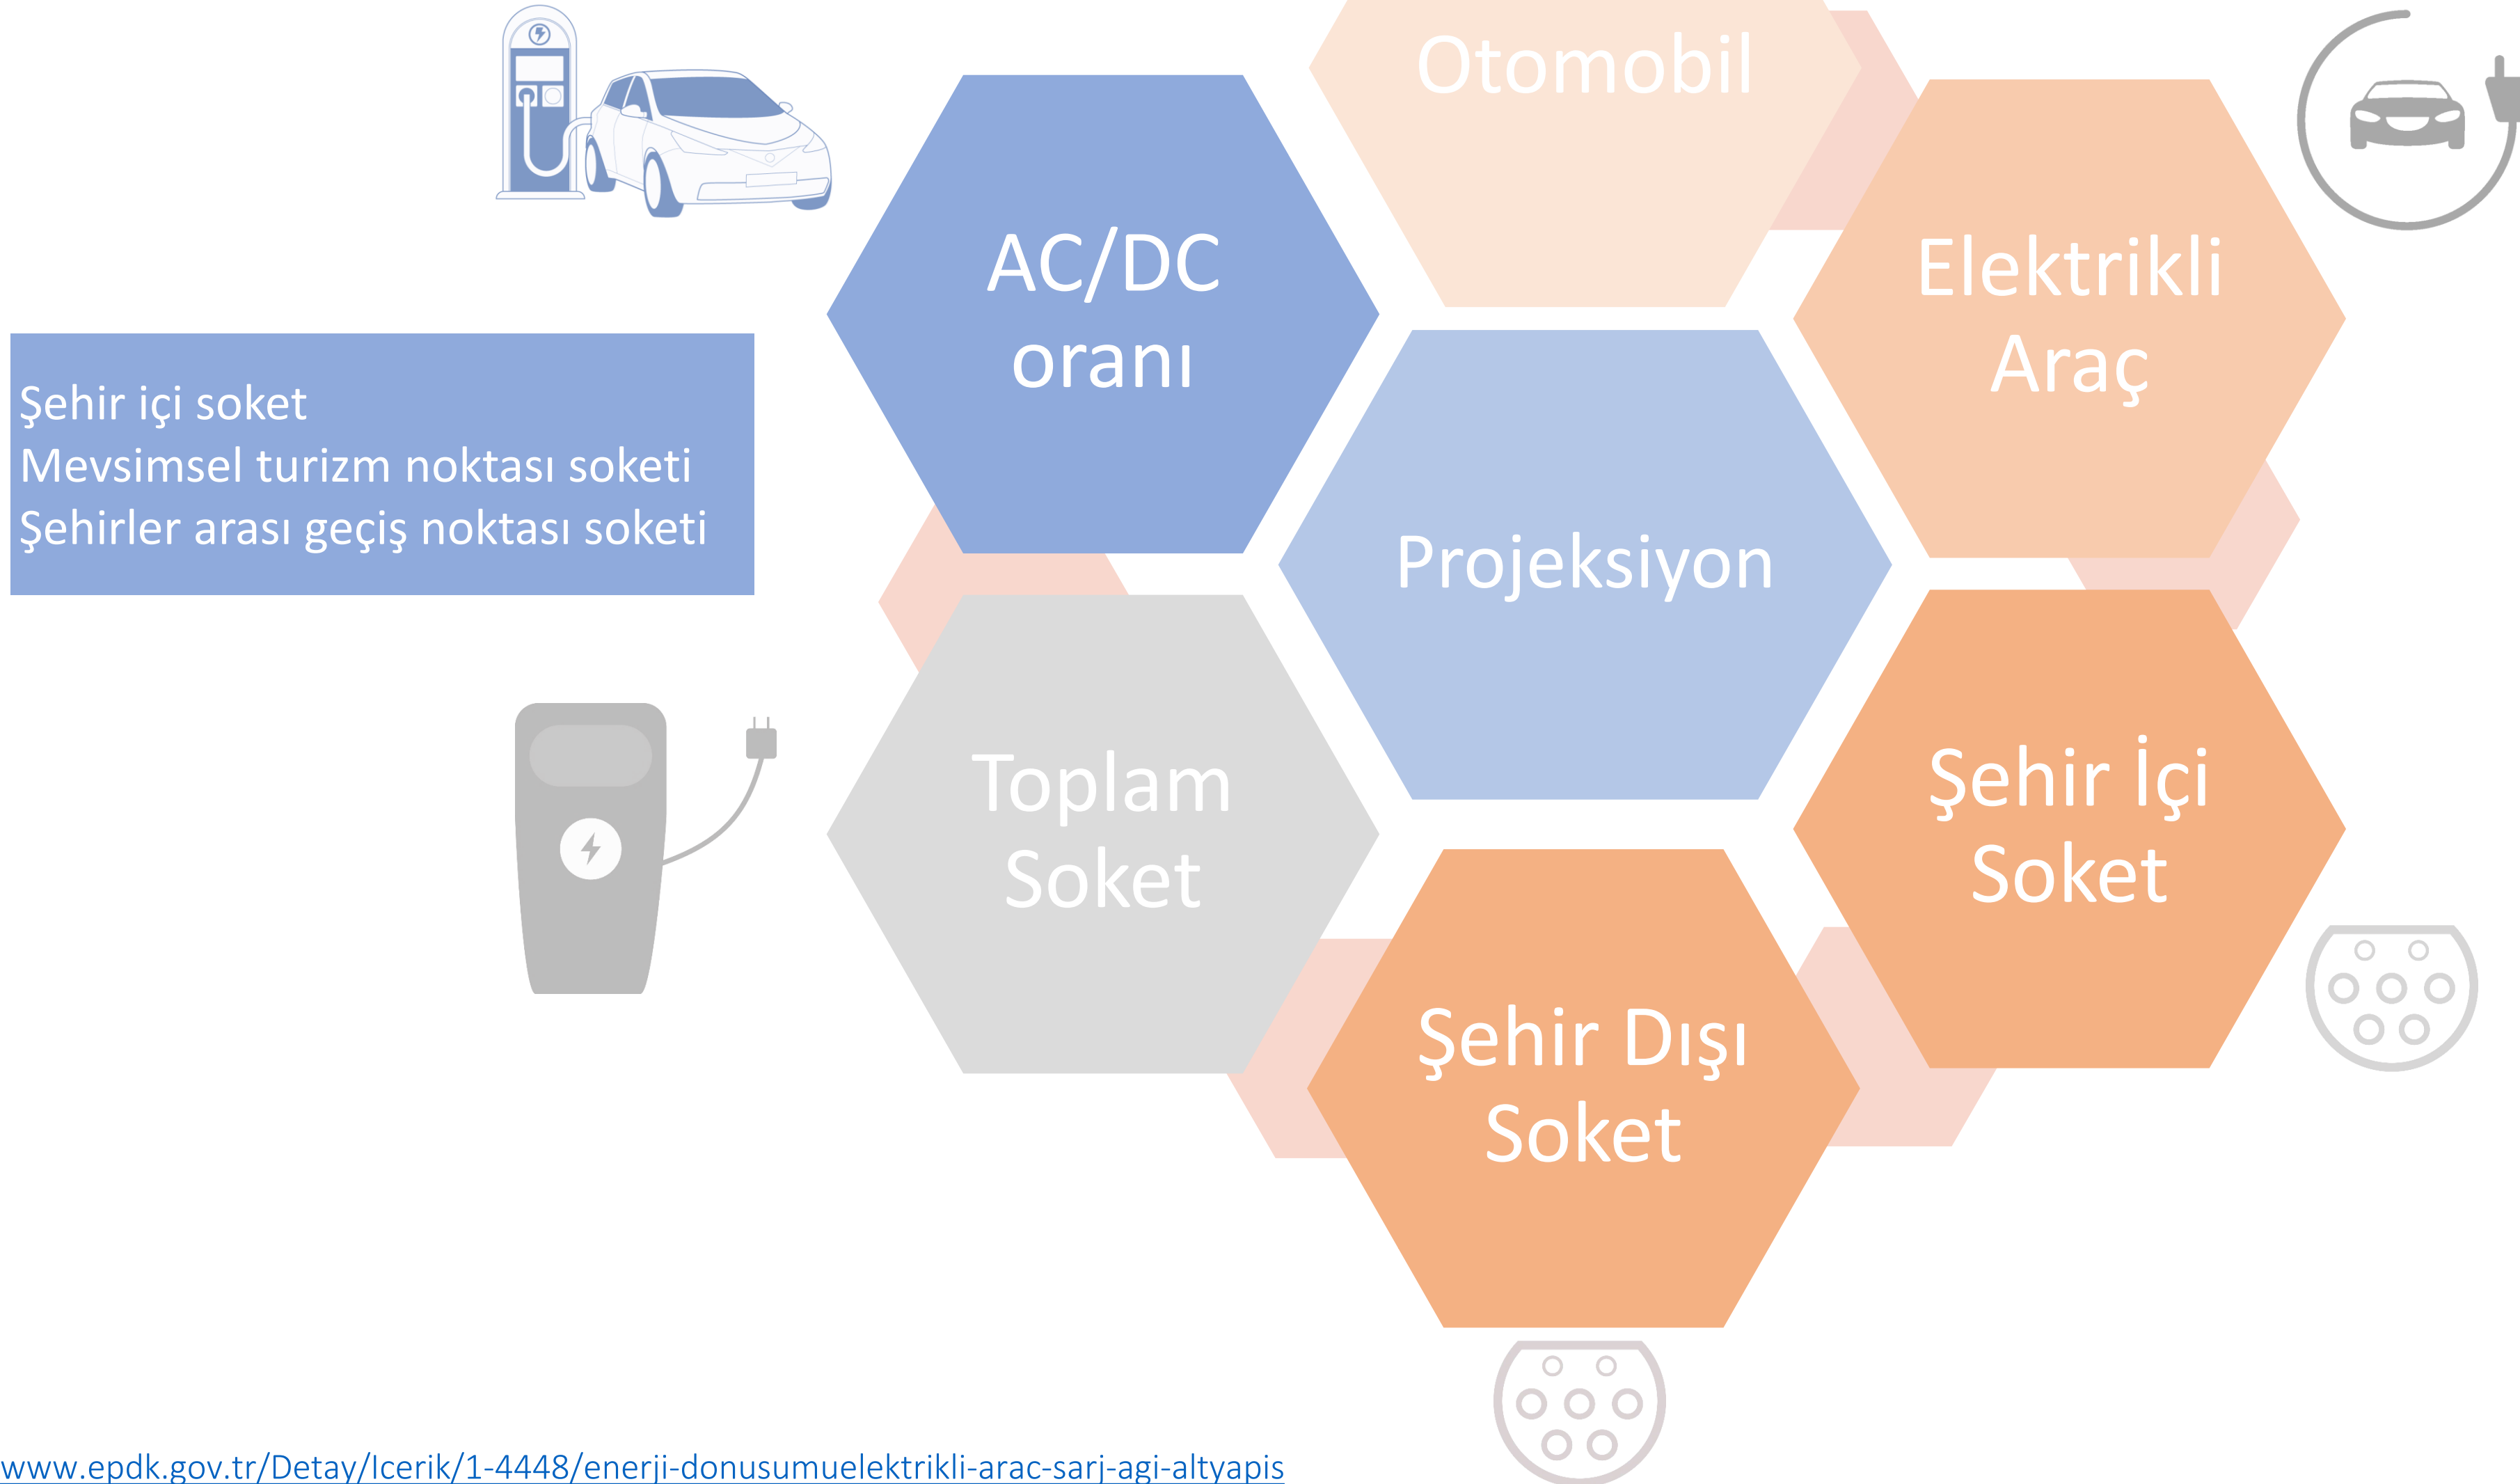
Şehir içi soket
Mevsimsel turizm noktası soketi
Şehirler arası geçiş noktası soketi

Otomobil

AC/DC oranı

Elektrikli Araç

Projeksiyon

Toplam Soket

Şehir İçi Soket

Şehir Dışı Soket

www.epdk.gov.tr/Detay/Icerik/1-4448/enerji-donusumuelektrikli-arac-sarj-agi-altyapis